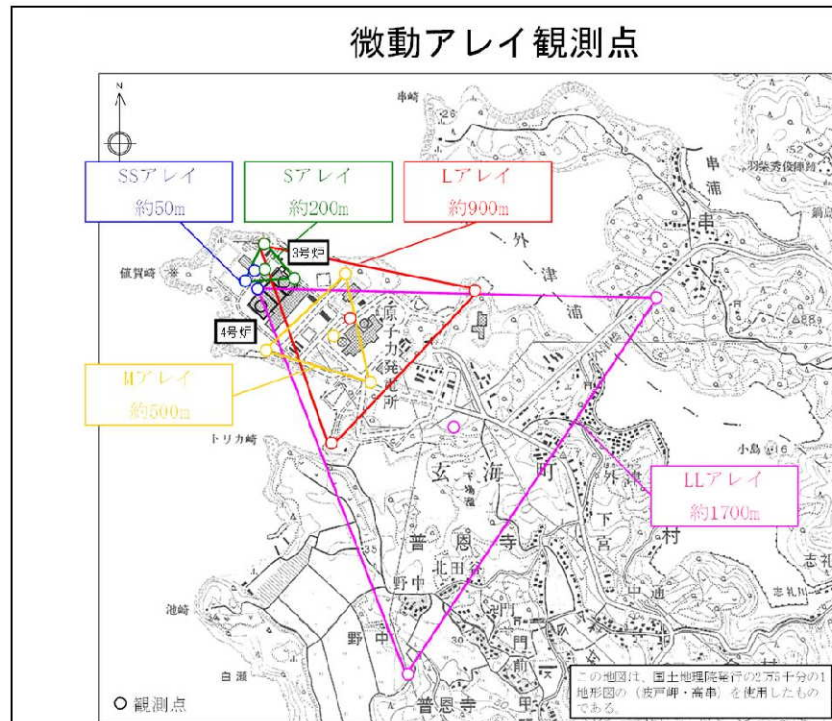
微動アレイ観測点

N

SSアレイ
約50m

Sアレイ
約200m

Lアレイ
約900m

3号炉

4号炉

Mアレイ
約500m

LLアレイ
約1700m

串崎
串
浦
串
羽柴秀俊陣跡
外
津
浦
値賀崎
原子力発電所
トリカ崎
玄
海
町
外
津
下
宮
村
小島
普
恩
寺
北田浦
野中
中
通
志
志礼川
池崎
野
中
白瀬
普恩寺
門
前

○ 観測点

この地図は、国土地理院発行の2万5千分の1地形図の（波戸岬・高串）を使用したものである。